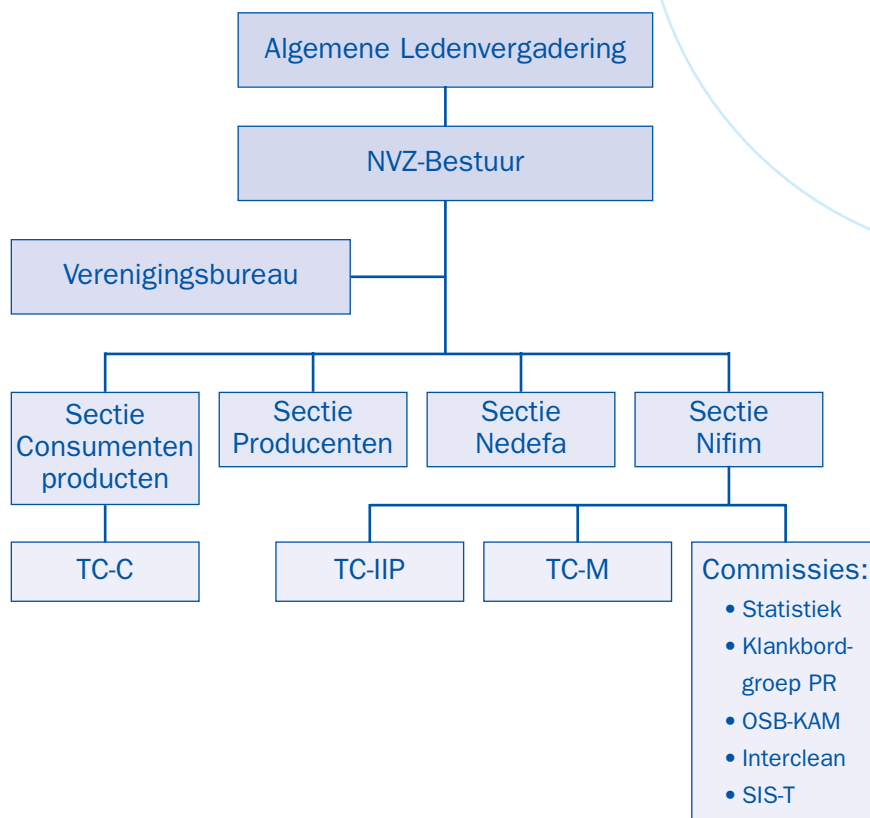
Algemene Ledenvergadering

NVZ-Bestuur

Verenigingsbureau

Sectie Consumenten producten

Sectie Producenten

Sectie Nedefa

Sectie Nifim

TC-C

TC-IIP

TC-M

Commissies:
• Statistiek
• Klankbordgroep PR
• OSB-KAM
• Interclean
• SIS-T